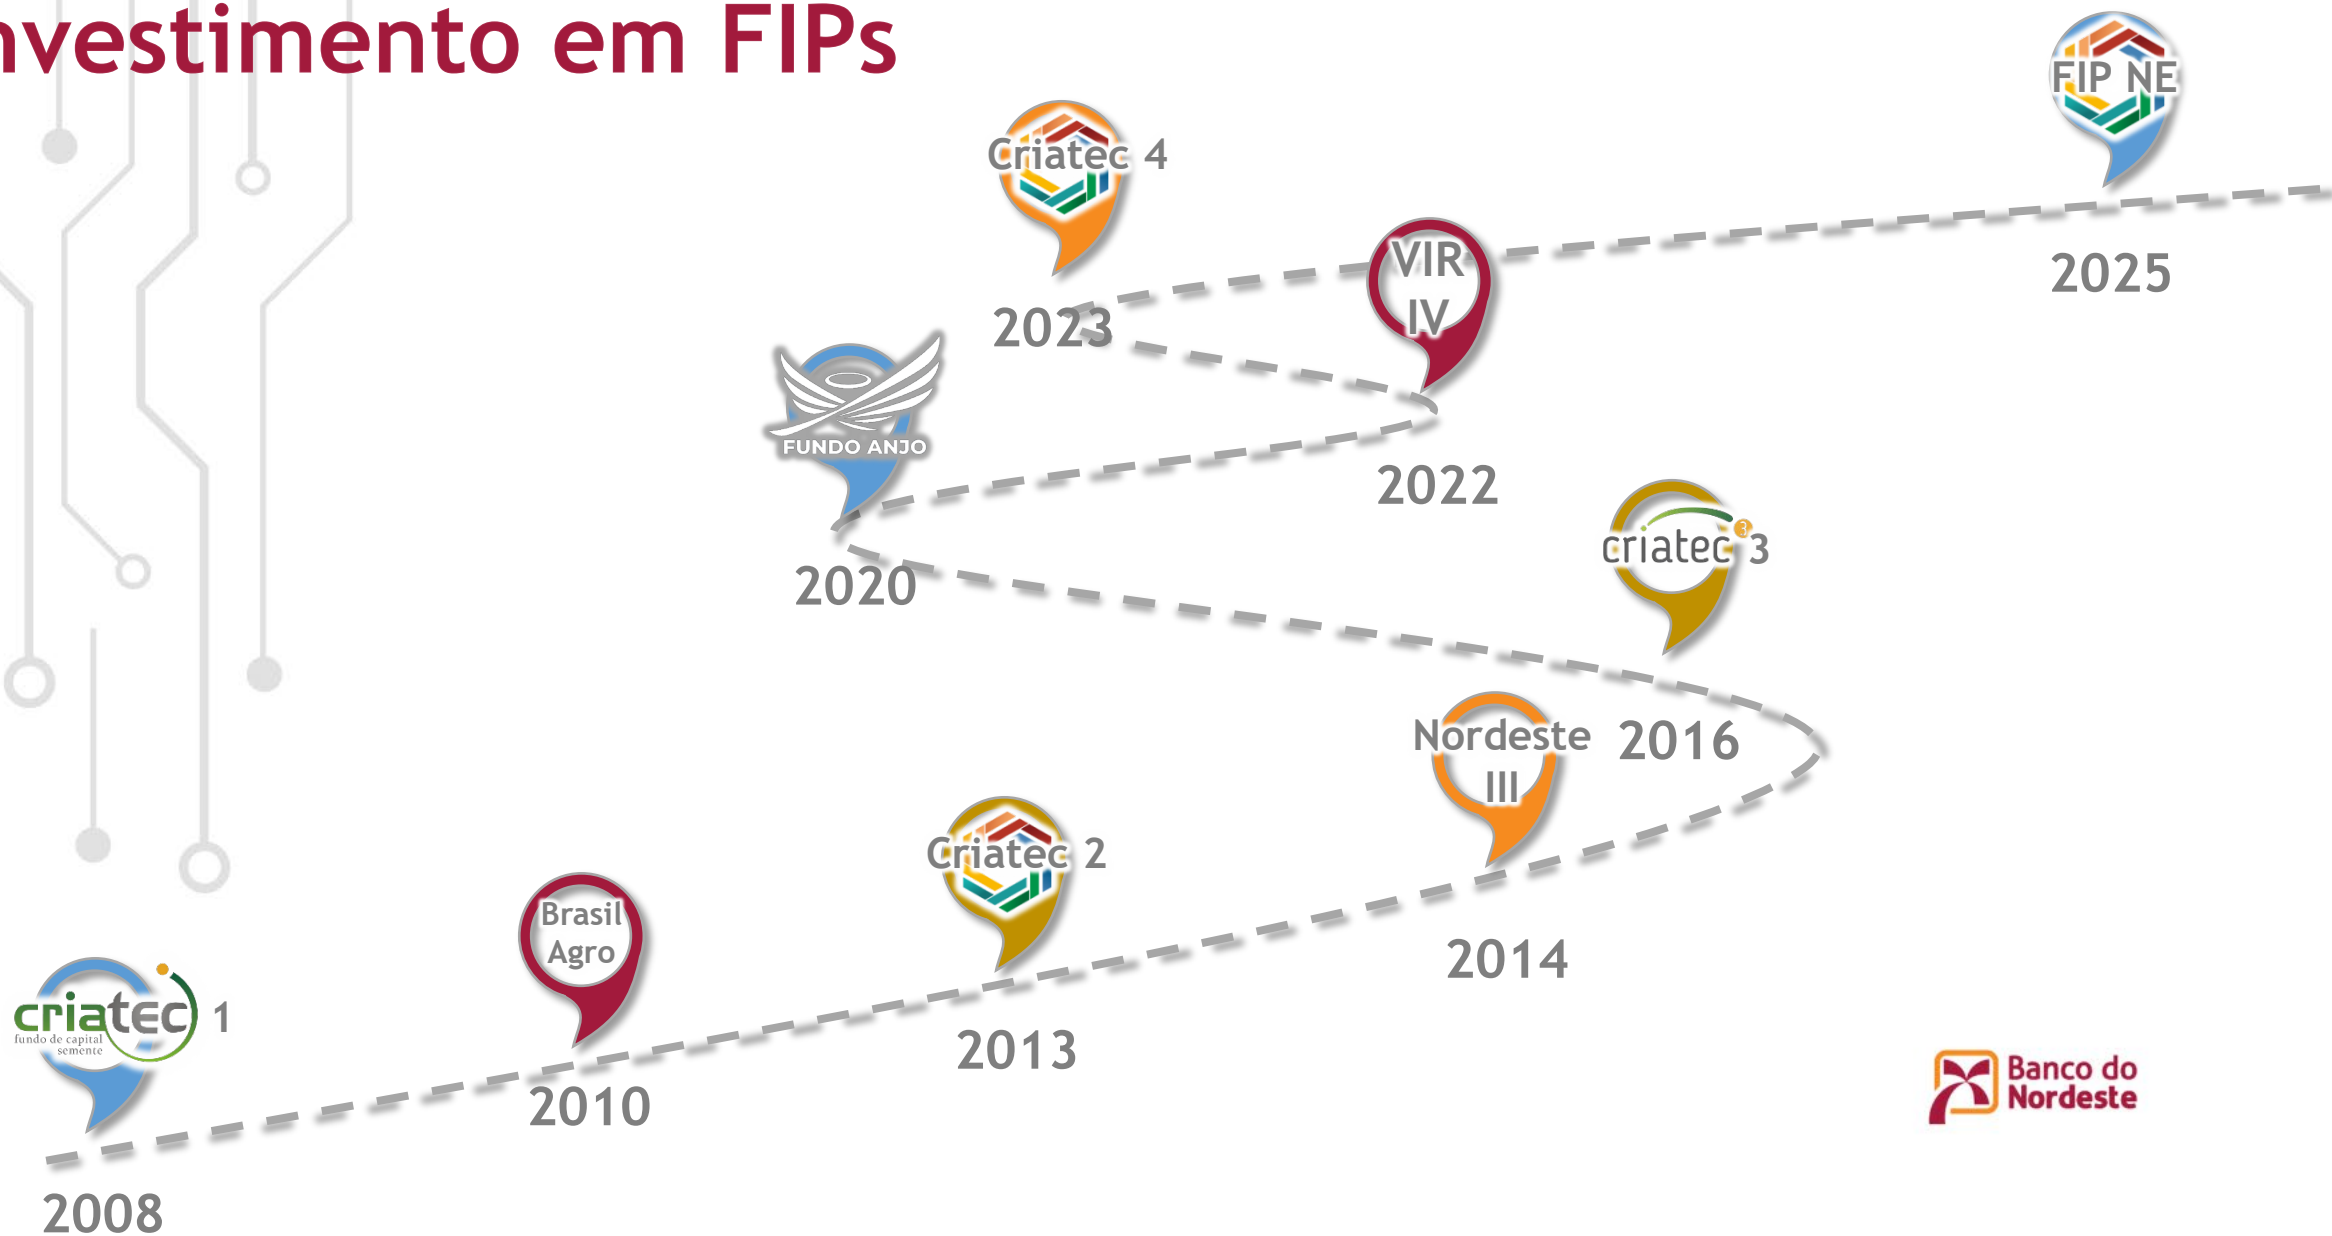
nvestimento em FIPs

FIP NE
2025

Criatec 4
2023

VIR IV
2022

FUNDO ANJO
2020

criatec 3
2016

Nordeste III
2014

Criatec 2
2013

Brasil Agro
2010

criatec fundo de capital semente 1
2008

Banco do Nordeste